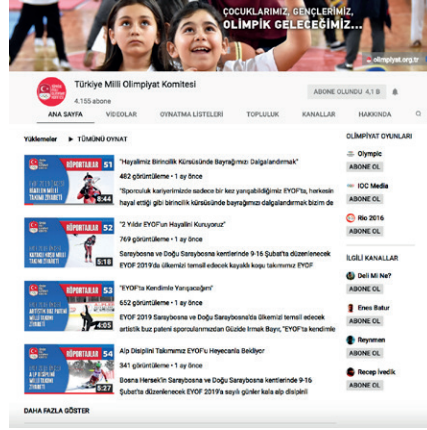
ÇOCUKLARIMIZ, GENÇLERİMİZ...
OLİMPİK GELECEĞİMİZ...
olimpiyat.org.tr

Türkiye Milli Olimpiyat Komitesi
4.155 abone

ABONE OLUNDU 4,1 B

ANA SAYFA | VİDEOLAR | OYNATMA LİSTELERİ | TOPLULUK | KANALLAR | HAKKINDA

Yüklemeler ▶ TÜMÜNÜ OYNAT

RÖPORTAJLAR 51
3:44
"Hayalimiz Birincilik Kürsüsünde Bayrağımızı Dalgalandırmak"
482 görüntüleme • 1 ay önce
"Sporculuk kariyerimizde sadece bir kez yarışabildiğimiz EYOF'ta, herkesin hayal ettiği gibi birincilik kürsüsünde bayrağımızı dalgalandırmak bizim de

RÖPORTAJLAR 52
5:18
"2 Yıldır EYOF'un Hayalini Kuruyoruz"
769 görüntüleme • 1 ay önce
Saraybosna ve Doğu Saraybosna kentlerinde 9-16 Şubat'ta düzenlenecek EYOF 2019'da ülkemizi temsil edecek kayaklı koşu takımımız EYOF

RÖPORTAJLAR 53
4:05
"EYOF'ta Kendimle Yarışacağım"
652 görüntüleme • 1 ay önce
EYOF 2019 Saraybosna ve Doğu Saraybosna'da Ülkemizi temsil edecek artistik buz pateni sporcularımızdan Gözde İrmak Bayrı, "EYOF'ta kendimle

RÖPORTAJLAR 54
5:27
Alp Disiplini Takımımız EYOF'u Heyecanla Bekliyor
341 görüntüleme • 1 ay önce
Bosna Hersek'in Saraybosna ve Doğu Saraybosna kentlerinde 9-16 Şubat'ta düzenlenecek EYOF 2019'a sayılı günler kala alp disiplini

DAHA FAZLA GÖSTER

OLİMPİYAT OYUNLARI
Olympic
ABONE OL
IOC Media
ABONE OL
Rio 2016
ABONE OL

İLGİLİ KANALLAR
Deli Mi Ne?
ABONE OL
Enes Batur
ABONE OL
Reynmen
ABONE OL
Recep İvedik
ABONE OL